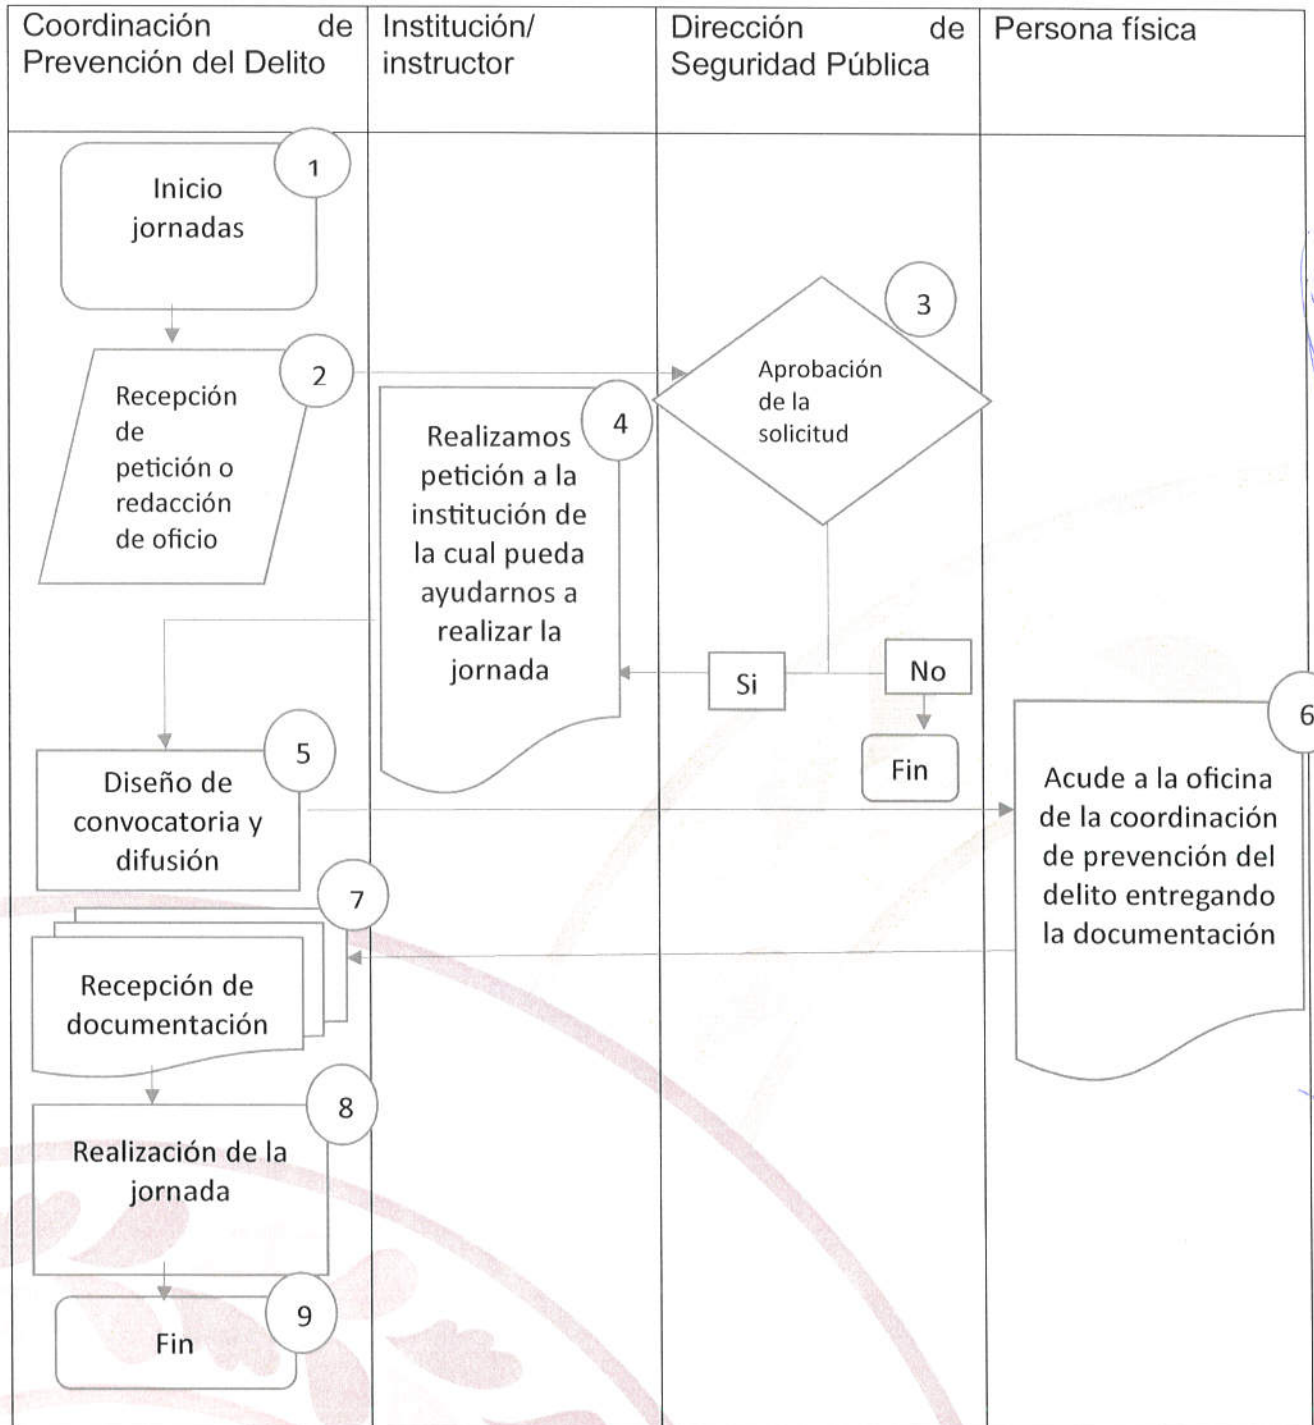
| Coordinación de Prevención del Delito | Institución/ instructor | Dirección de Seguridad Pública | Persona física |
|---|---|---|---|

1
Inicio jornadas

2
Recepción de petición o redacción de oficio

3
Aprobación de la solicitud

4
Realizamos petición a la institución de la cual pueda ayudarnos a realizar la jornada

Si

No

Fin

5
Diseño de convocatoria y difusión

6
Acude a la oficina de la coordinación de prevención del delito entregando la documentación

7
Recepción de documentación

8
Realización de la jornada

9
Fin